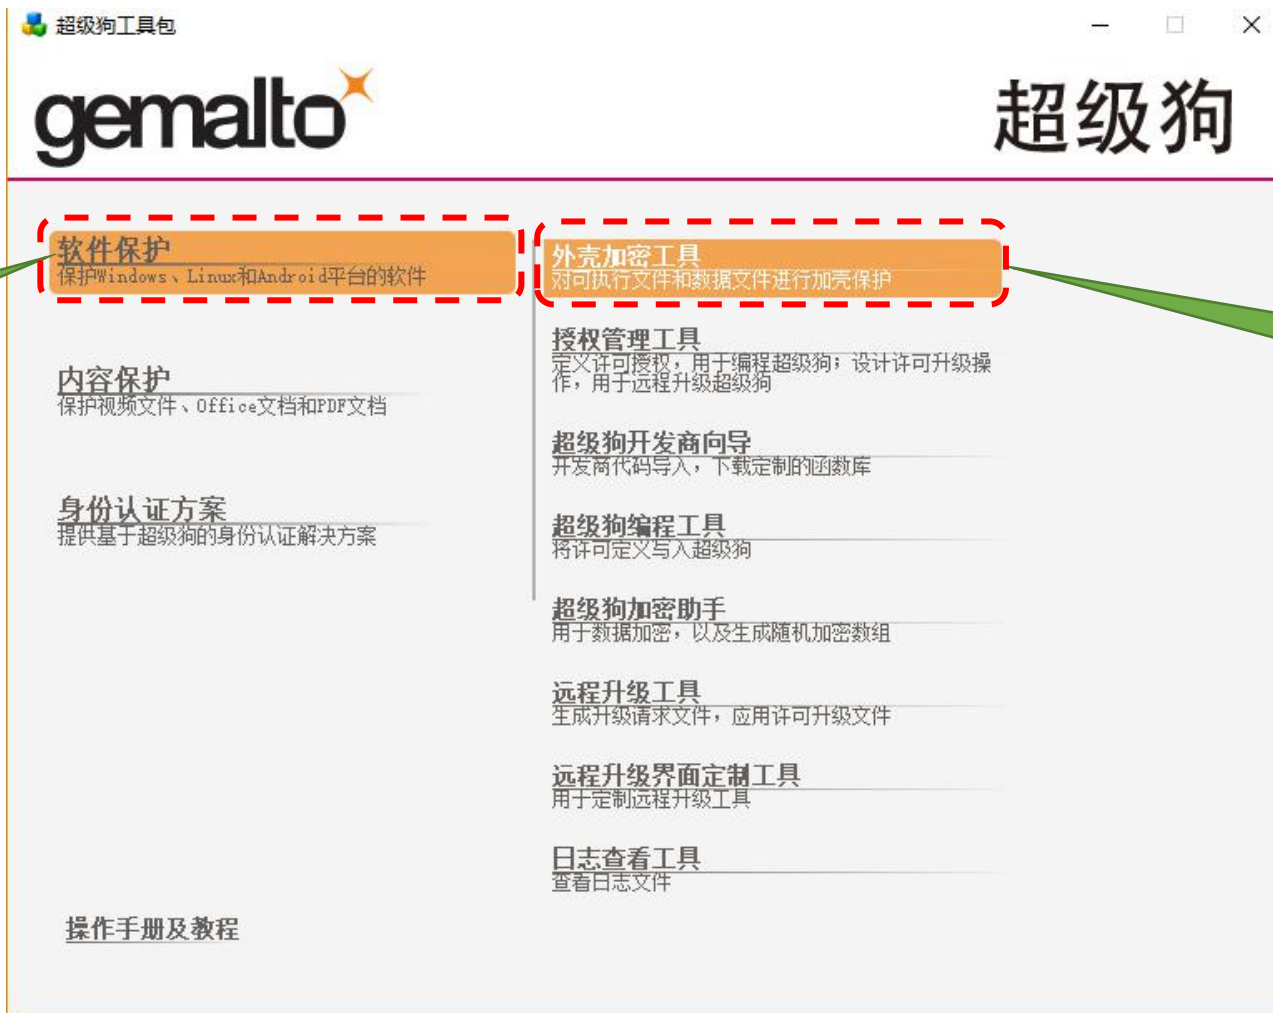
超级狗工具包

gemalto

超级狗

软件保护
保护Windows、Linux和Android平台的软件

内容保护
保护视频文件、Office文档和PDF文档

身份认证方案
提供基于超级狗的身份认证解决方案

外壳加密工具
对可执行文件和数据文件进行加壳保护

授权管理工具
定义许可授权，用于编程超级狗；设计许可升级操作，用于远程升级超级狗

超级狗开发商向导
开发商代码导入，下载定制的函数库

超级狗编程工具
将许可定义写入超级狗

超级狗加密助手
用于数据加密，以及生成随机加密数组

远程升级工具
生成升级请求文件，应用许可升级文件

远程升级界面定制工具
用于定制远程升级工具

日志查看工具
查看日志文件

操作手册及教程